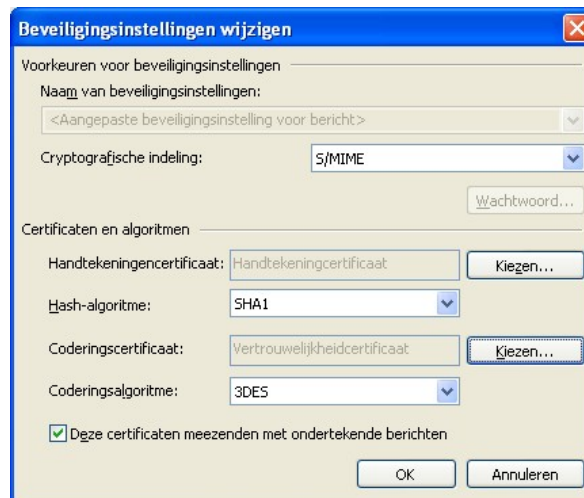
Beveiligingsinstellingen wijzigen

Voorkeuren voor beveiligingsinstellingen

Naam van beveiligingsinstellingen:

<Aangepaste beveiligingsinstelling voor bericht>

Cryptografische indeling: S/MIME

Wachtwoord...

Certificaten en algoritmen

Handtekeningencertificaat: Handtekeningcertificaat Kiezen...

Hash-algoritme: SHA1

Coderingscertificaat: Vertrouwelijkheidcertificaat Kiezen...

Coderingsalgoritme: 3DES

Deze certificaten meezenden met ondertekende berichten

OK Annuleren